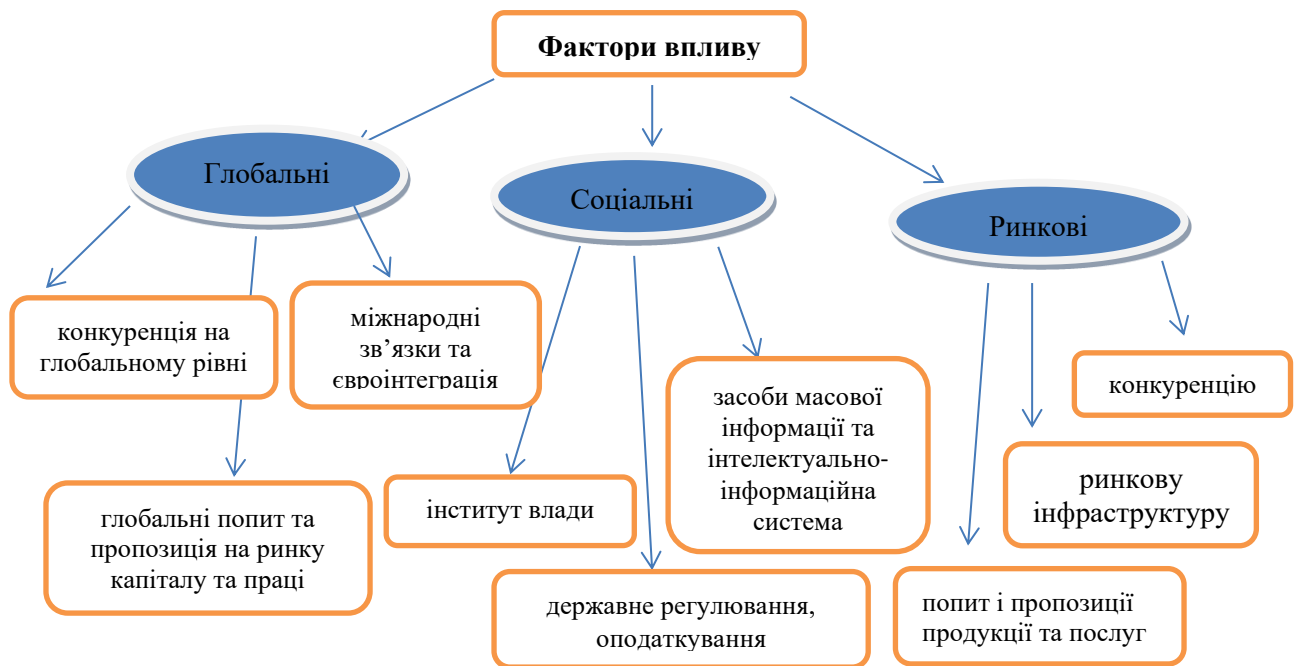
Фактори впливу

Глобальні

Соціальні

Ринкові

конкуренція на глобальному рівні

міжнародні зв'язки та євроінтеграція

глобальні попит та пропозиція на ринку капіталу та праці

інститут влади

засоби масової інформації та інтелектуально-інформаційна система

державне регулювання, оподаткування

конкуренцію

ринкову інфраструктуру

попит і пропозиції продукції та послуг